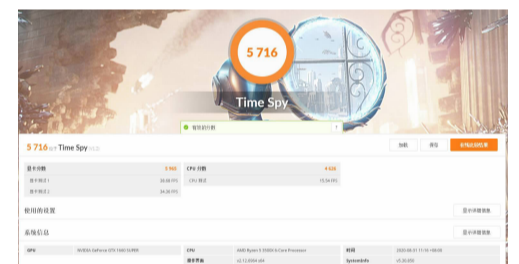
5 716

Time Spy

有效的分数

5 716 分于 Time Spy

加载

保存

在线比较结果

显卡分数 5 985

显卡测试 1 38.88 FPS

显卡测试 2 34.38 FPS

CPU 分数 4 636

CPU 测试 15.58 FPS

使用前设置

显示详细信息

系统信息

显示详细信息

GPU NVIDIA GeForce GTX 1660 SUPER

CPU AMD Ryzen 5 3500X 6-Core Processor

时间 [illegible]

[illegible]

SystemInfo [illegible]